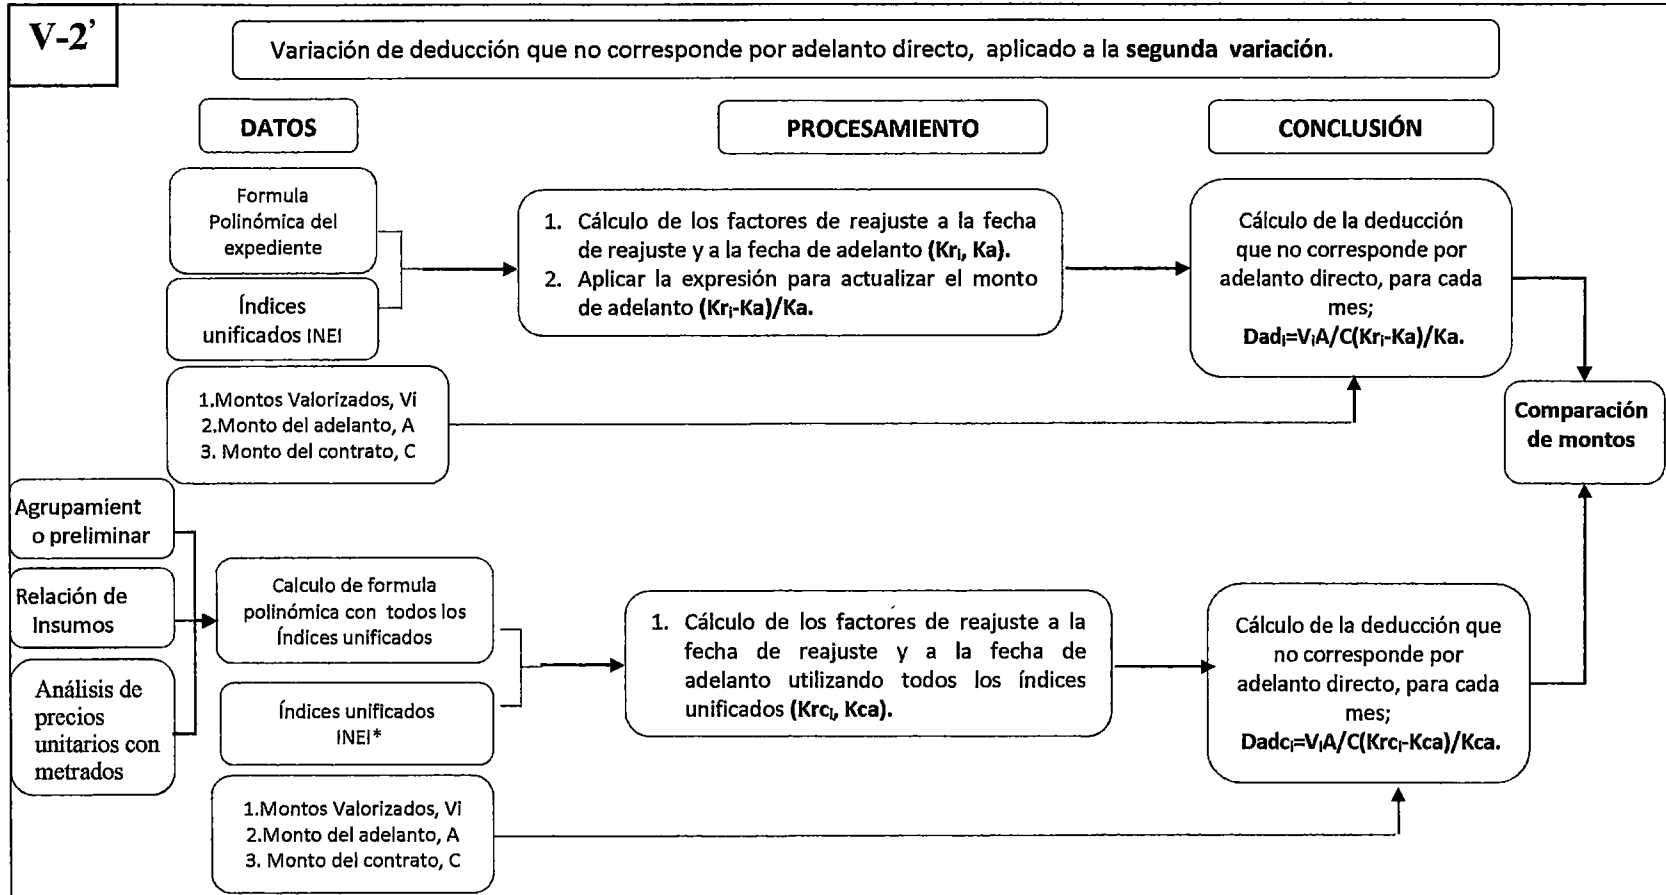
V-2'

Variación de deducción que no corresponde por adelanto directo, aplicado a la **segunda variación**.

DATOS

PROCESAMIENTO

CONCLUSIÓN

Formula Polinómica del expediente

Índices unificados INEI

1. Cálculo de los factores de reajuste a la fecha de reajuste y a la fecha de adelanto **($Kr_i$, Ka).**
2. Aplicar la expresión para actualizar el monto de adelanto **($Kr_i$-Ka)/Ka.**

Cálculo de la deducción que no corresponde por adelanto directo, para cada mes;
**$Dad_i=V_iA/C(Kr_i-Ka)/Ka$.**

1.Montos Valorizados, Vi
2.Monto del adelanto, A
3. Monto del contrato, C

Comparación de montos

Agrupamient o preliminar

Relación de Insumos

Análisis de precios unitarios con metrados

Calculo de formula polinómica con todos los índices unificados

Índices unificados INEI*

1. Cálculo de los factores de reajuste a la fecha de reajuste y a la fecha de adelanto utilizando todos los índices unificados **($Krc_i$, Kca).**

Cálculo de la deducción que no corresponde por adelanto directo, para cada mes;
**$Dadc_i=V_iA/C(Krc_i-Kca)/Kca$.**

1.Montos Valorizados, Vi
2.Monto del adelanto, A
3. Monto del contrato, C